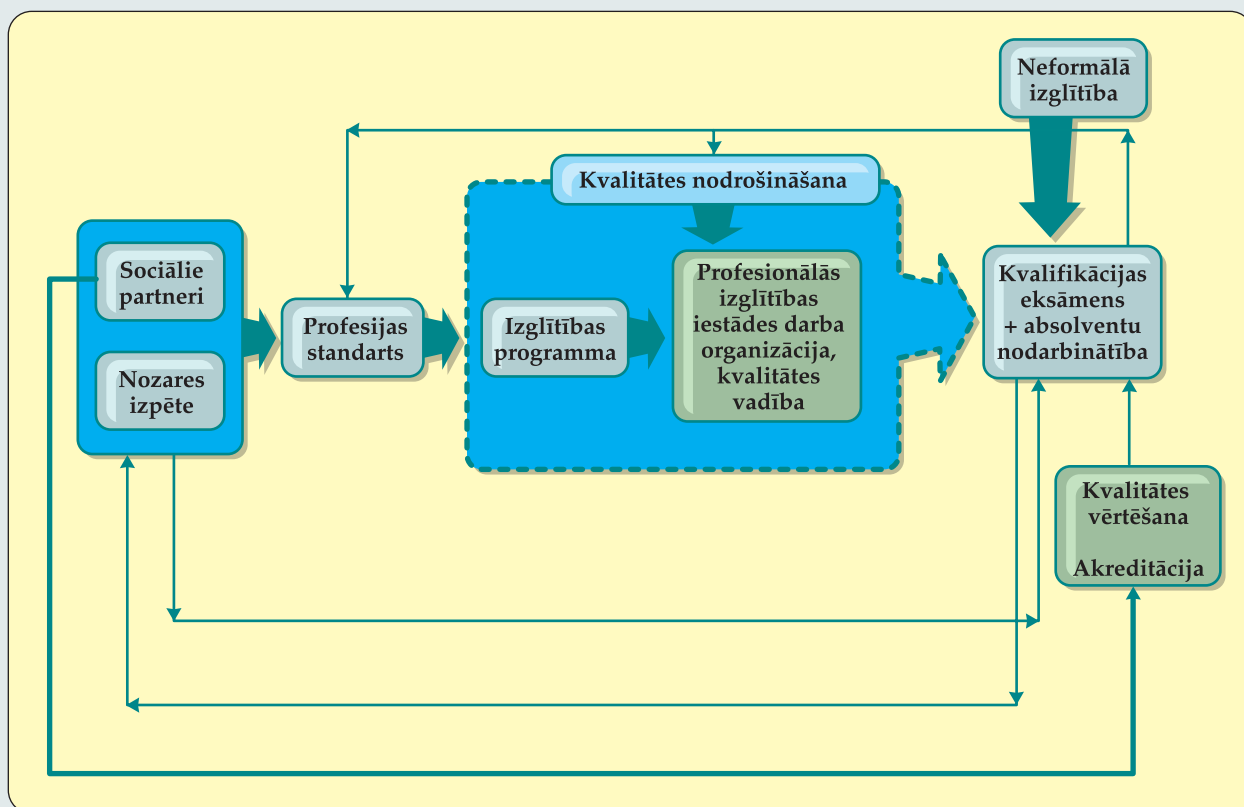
Neformālā izglītība

Kvalitātes nodrošināšana

Sociālie partneri

Nozares izpēte

Profesijas standarts

Izglītības programma

Profesionālās izglītības iestādes darba organizācija, kvalitātes vadība

Kvalifikācijas eksāmens + absolventu nodarbinātība

Kvalitātes vērtēšana

Akreditācija